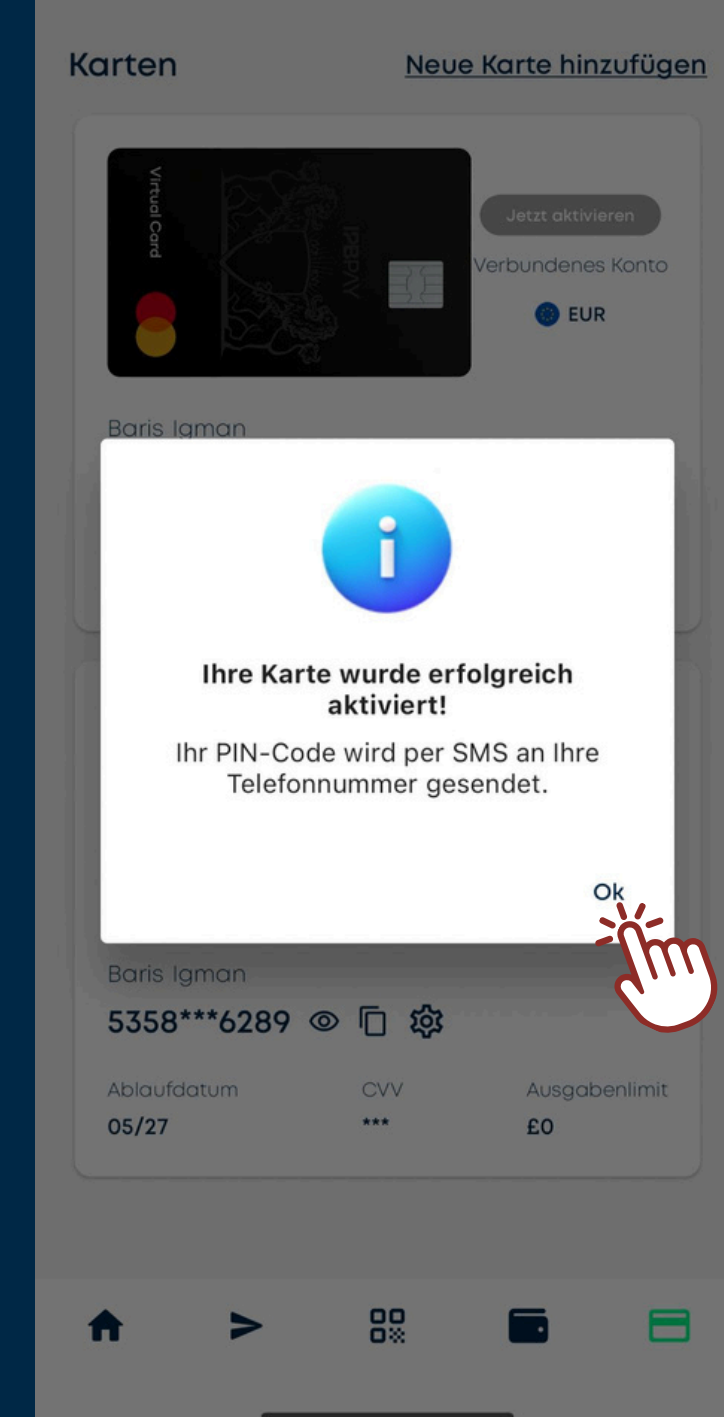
Karten

Neue Karte hinzufügen

Virtual Card

IPBAV

Jetzt aktivieren

Verbundenes Konto

EUR

Baris Igman

Ihre Karte wurde erfolgreich aktiviert!

Ihr PIN-Code wird per SMS an Ihre Telefonnummer gesendet.

Ok

Baris Igman

5358***6289

| Ablaufdatum | CVV | Ausgabenlimit |
|---|---|---|
| 05/27 | *** | £0 |